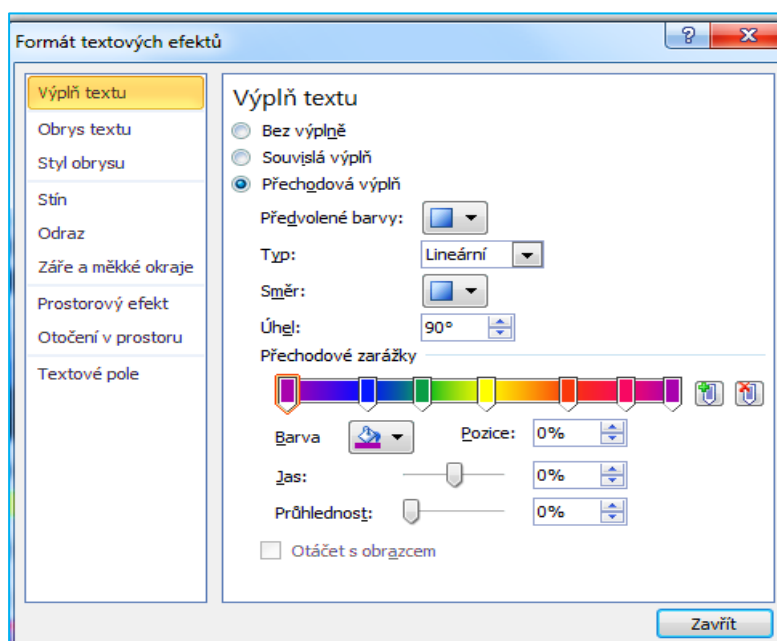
Formát textových efektů

?

Výplň textu
Obrys textu
Styl obrysu
Stín
Odraz
Záře a měkké okraje
Prostorový efekt
Otočení v prostoru
Textové pole

Výplň textu

Bez výplně
Souvislá výplň
Přechodová výplň

Předvolené barvy:
Typ: Lineární
Směr:
Úhel: 90°
Přechodové zarážky

Barva
Pozice: 0%
Jas: 0%
Průhlednost: 0%

Otáčet s obrazcem

Zavřít